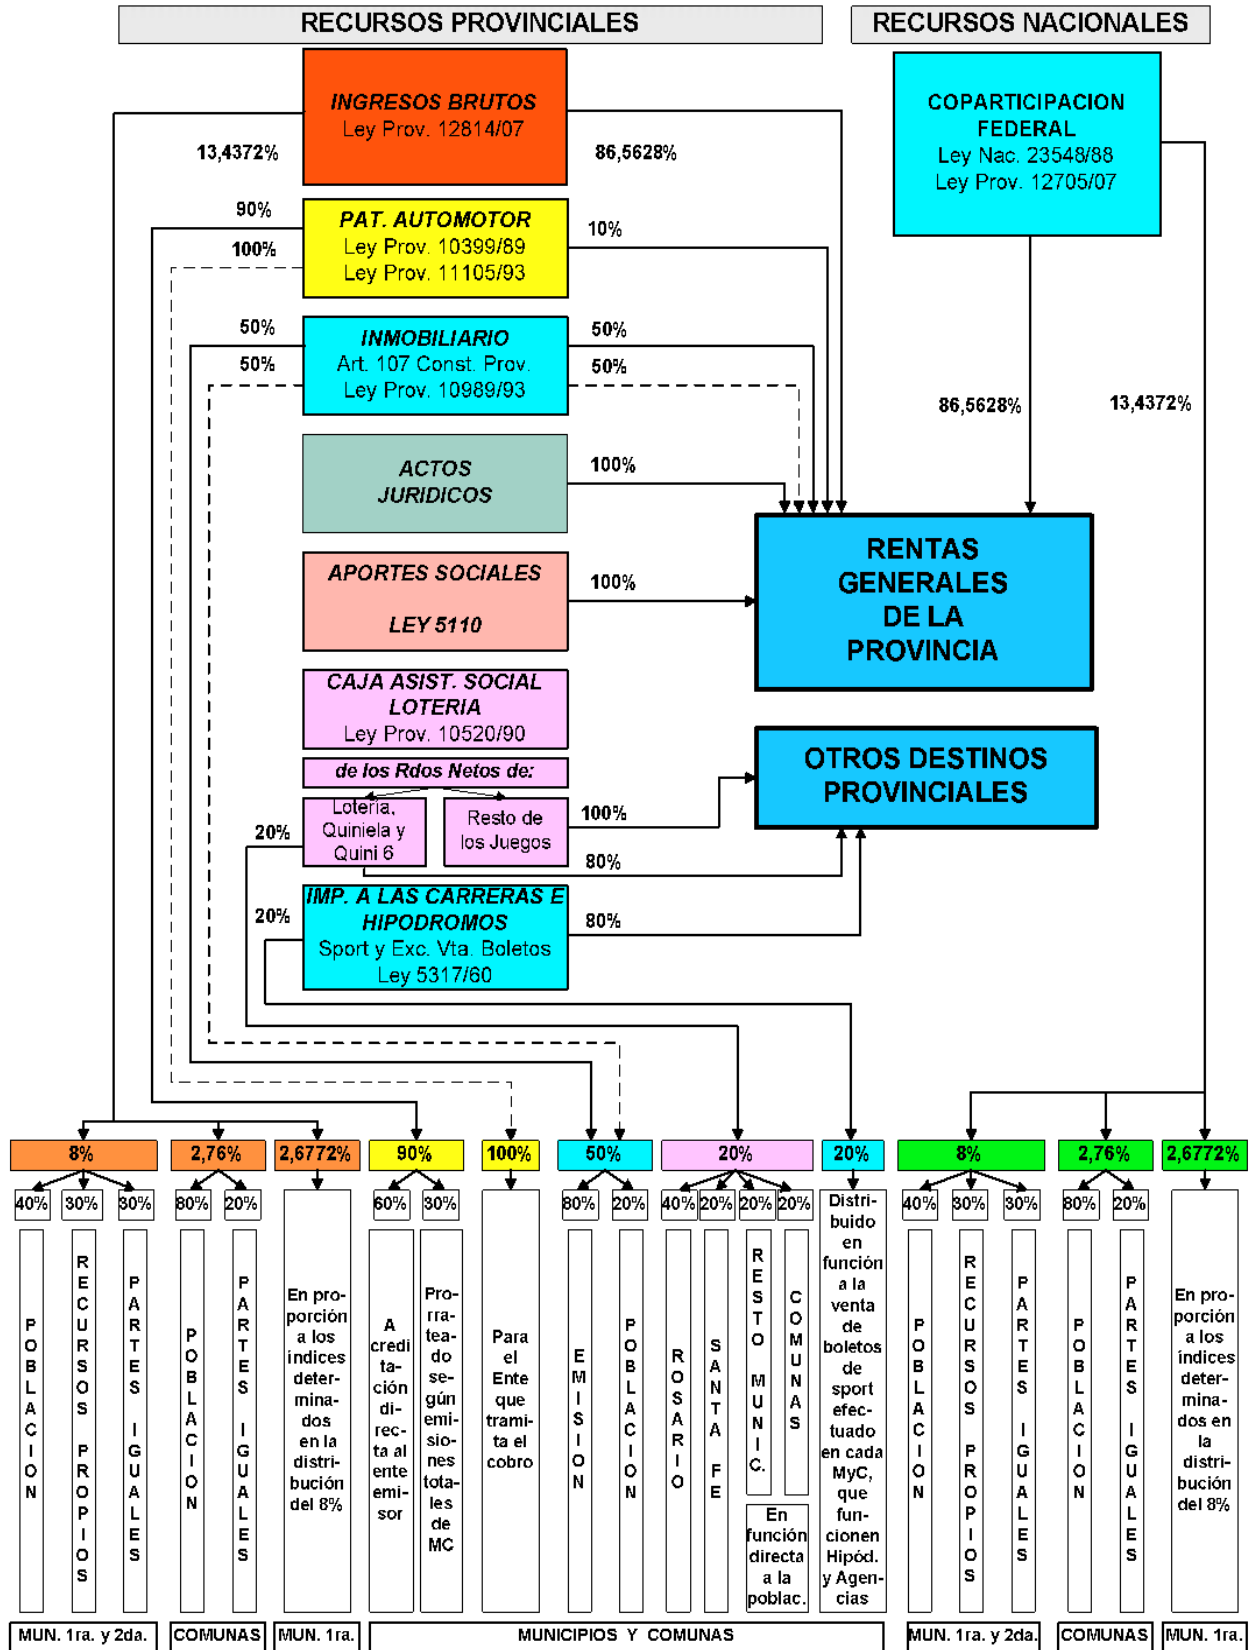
RECURSOS PROVINCIALES

RECURSOS NACIONALES

INGRESOS BRUTOS
Ley Prov. 12814/07

13,4372%

86,5628%

COPARTICIPACION FEDERAL
Ley Nac. 23548/88
Ley Prov. 12705/07

90%

100%

PAT. AUTOMOTOR
Ley Prov. 10399/89
Ley Prov. 11105/93

10%

50%

50%

INMOBILIARIO
Art. 107 Const. Prov.
Ley Prov. 10989/93

50%

50%

86,5628%

13,4372%

ACTOS JURIDICOS

100%

RENTAS GENERALES DE LA PROVINCIA

APORTES SOCIALES

LEY 5110

100%

CAJA ASIST. SOCIAL LOTERIA
Ley Prov. 10520/90

OTROS DESTINOS PROVINCIALES

de los Rdos Netos de:

20%

Loteria, Quiniela y Quini 6

Resto de los Juegos

100%

80%

20%

IMP. A LAS CARRERAS E HIPODROMOS
Sport y Exc. Vta. Boletos
Ley 5317/60

80%

8%

2,76%

2,6772%

90%

100%

50%

20%

20%

8%

2,76%

2,6772%

40% | 30% | 30% | 80% | 20% | 60% | 30% | 80% | 20% | 40% | 20% | 20% | 20% | 40% | 30% | 30% | 80% | 20%

POBLACION

RECURSOS PROPIOS

PARTES IGUALES

POBLACION

PARTES IGUALES

En proporción a los indices determinados en la distribución del 8%

A creditación directa al ente emisor

Prorrateado según emisiones totales de MC

Para el Ente que tramita el cobro

EMISION

POBLACION

ROSARIO

SANTA FE

RESTO MUNIC.

COMUNAS

En función directa a la poblac.

Distribuido en función a la venta de boletos de sport efectuado en cada MyC, que funcionen Hipód. y Agencias

POBLACION

RECURSOS PROPIOS

PARTES IGUALES

POBLACION

PARTES IGUALES

En proporción a los indices determinados en la distribución del 8%

MUN. 1ra. y 2da.

COMUNAS

MUN. 1ra.

MUNICIPIOS Y COMUNAS

MUN. 1ra. y 2da.

COMUNAS

MUN. 1ra.